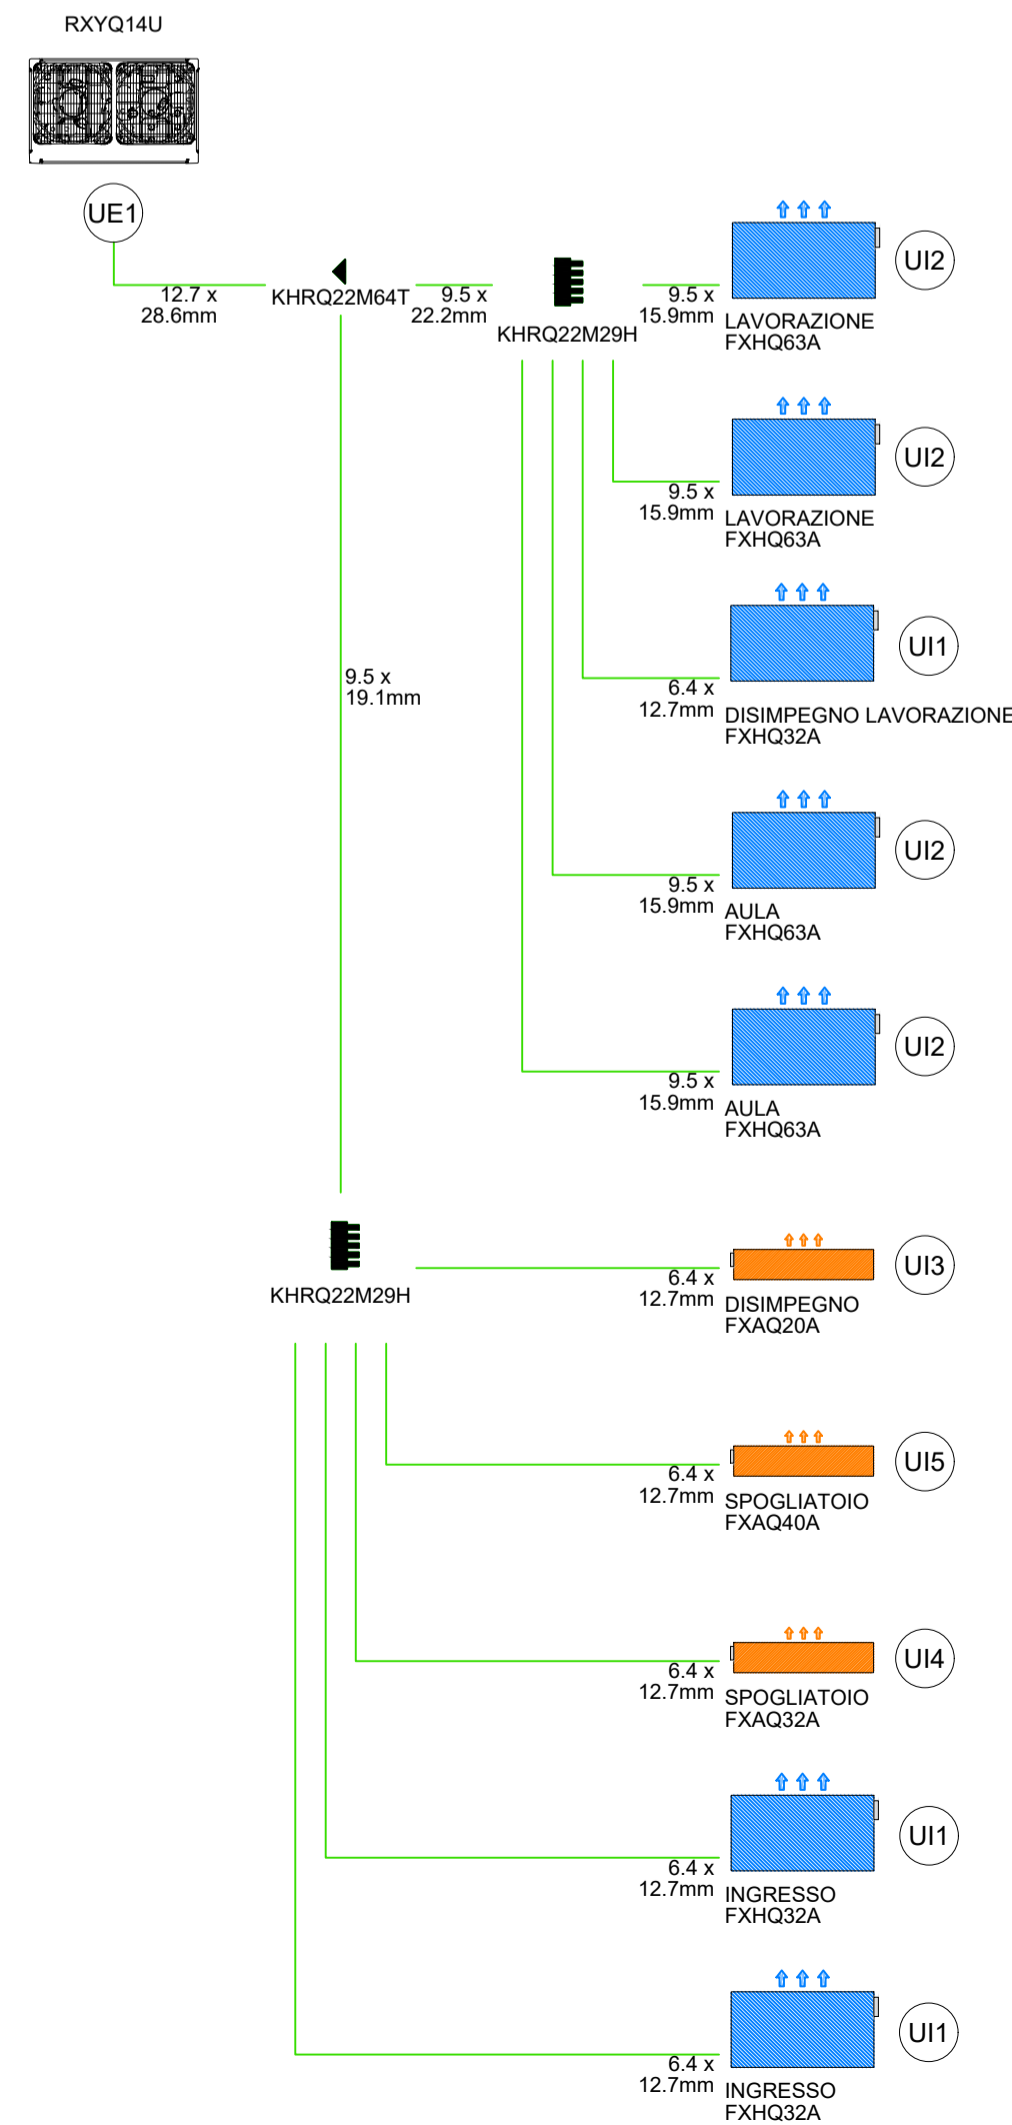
RXYQ14U

UE1

12.7 x
28.6mm

KHRQ22M64T

9.5 x
22.2mm

KHRQ22M29H

9.5 x
15.9mm

LAVORAZIONE
FXHQ63A

UI2

9.5 x
15.9mm

LAVORAZIONE
FXHQ63A

UI2

6.4 x
12.7mm

DISIMPEGNO LAVORAZIONE
FXHQ32A

UI1

9.5 x
19.1mm

9.5 x
15.9mm

AULA
FXHQ63A

UI2

9.5 x
15.9mm

AULA
FXHQ63A

UI2

KHRQ22M29H

6.4 x
12.7mm

DISIMPEGNO
FXAQ20A

UI3

6.4 x
12.7mm

SPOGLIATOIO
FXAQ40A

UI5

6.4 x
12.7mm

SPOGLIATOIO
FXAQ32A

UI4

6.4 x
12.7mm

INGRESSO
FXHQ32A

UI1

6.4 x
12.7mm

INGRESSO
FXHQ32A

UI1